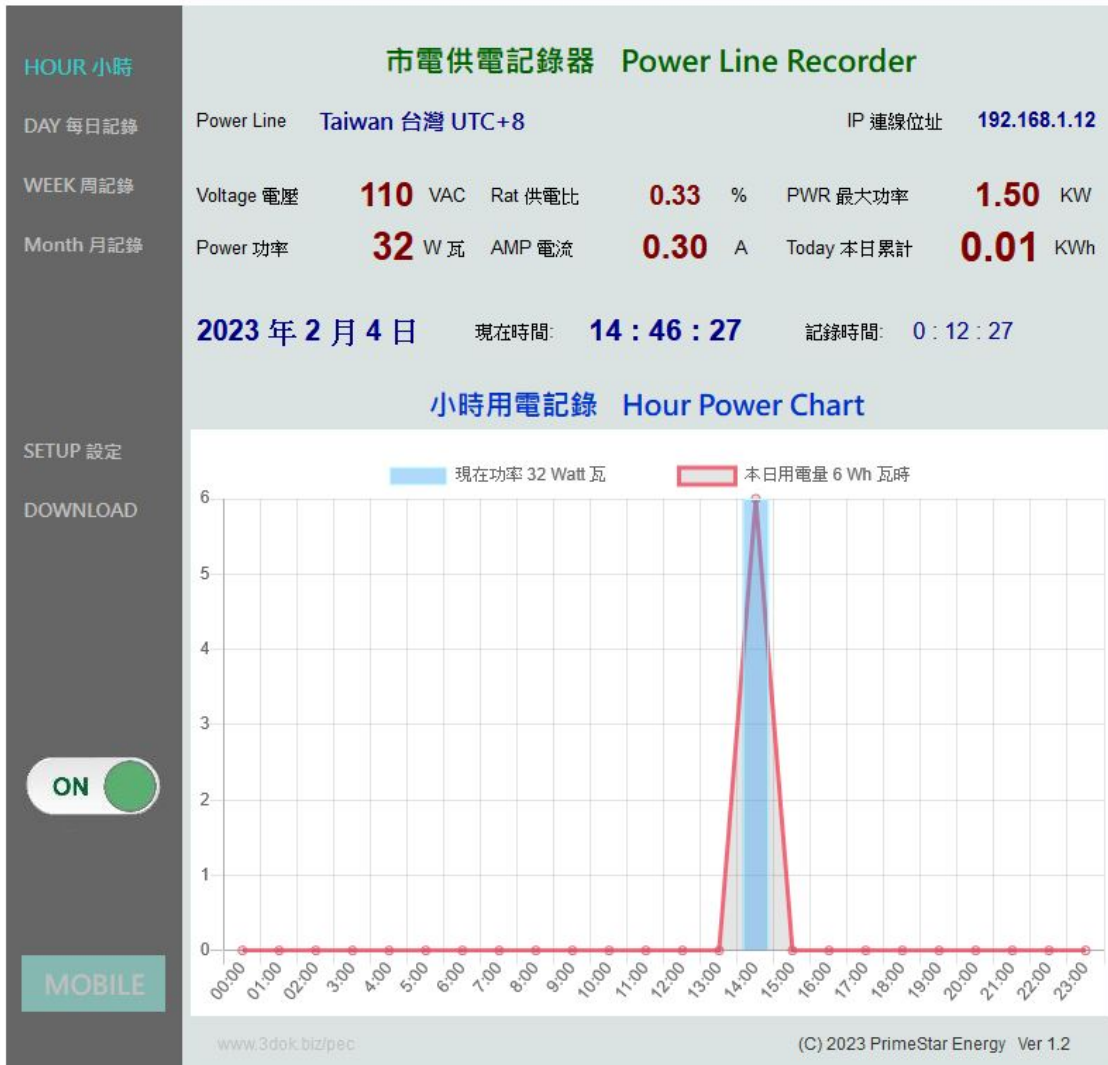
HOUR 小時
DAY 每日記錄
WEEK 周記錄
Month 月記錄

市電供電記錄器 Power Line Recorder

Power Line Taiwan 台灣 UTC+8 IP 連線位址 192.168.1.12

Voltage 電壓 110 VAC Rat 供電比 0.33 % PWR 最大功率 1.50 KW
Power 功率 32 W 瓦 AMP 電流 0.30 A Today 本日累計 0.01 KWh

2023 年 2 月 4 日 現在時間: 14 : 46 : 27 記錄時間: 0 : 12 : 27

小時用電記錄 Hour Power Chart

SETUP 設定
DOWNLOAD

現在功率 32 Watt 瓦 本日用電量 6 Wh 瓦時

6
5
4
3
2
1
0

00:00 01:00 02:00 03:00 04:00 05:00 06:00 07:00 08:00 09:00 10:00 11:00 12:00 13:00 14:00 15:00 16:00 17:00 18:00 19:00 20:00 21:00 22:00 23:00

ON

MOBILE

www.3dok.biz/pec

(C) 2023 PrimeStar Energy Ver 1.2